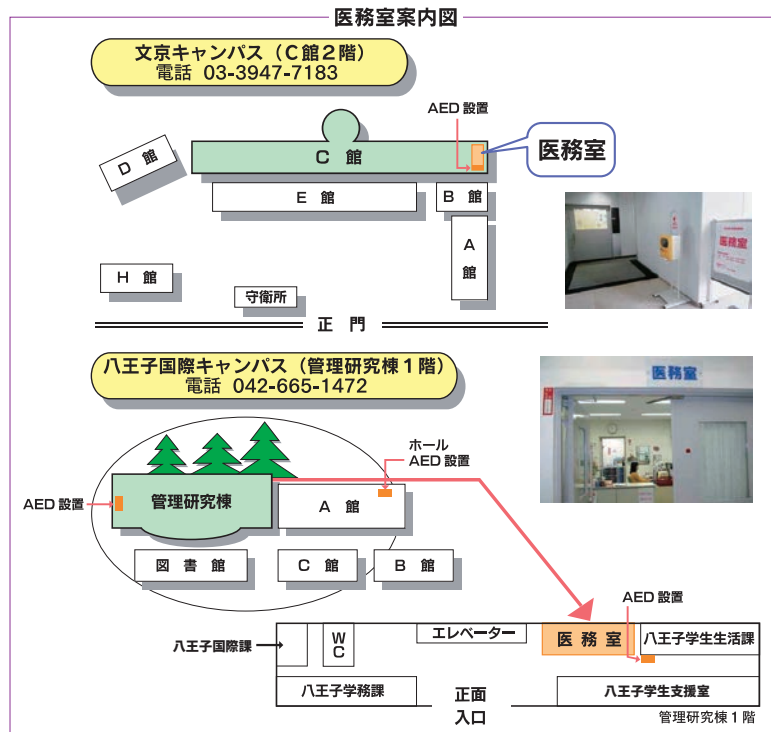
医務室案内図

文京キャンパス（C館2階）
電話 03-3947-7183

AED 設置

C 館

医務室

D 館

E 館

B 館

A 館

H 館

守衛所

正 門

医務室

八王子国際キャンパス（管理研究棟1階）
電話 042-665-1472

医務室

ホール
AED 設置

AED 設置

管理研究棟

A 館

図 書 館

C 館

B 館

AED 設置

八王子国際課

W C

エレベーター

医 務 室

八王子学生生活課

八王子学務課

正面
入口

八王子学生支援室

管理研究棟1階